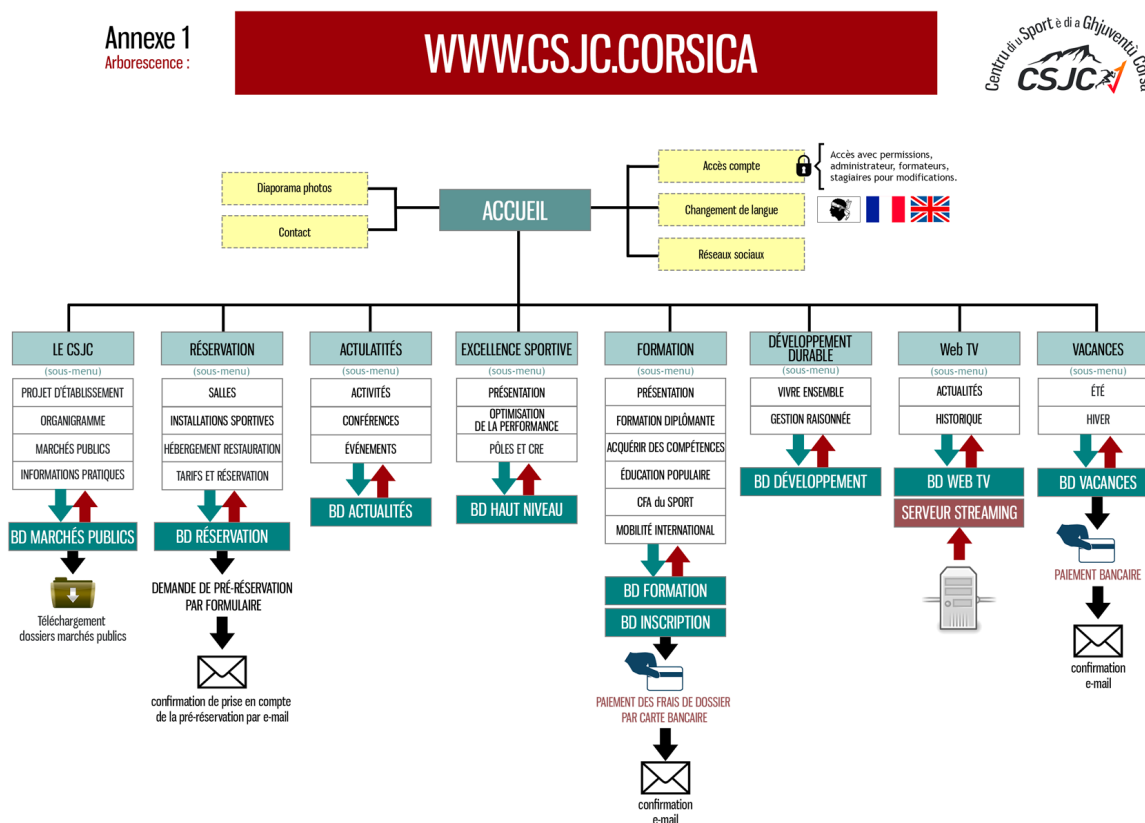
Annexe 1
Arborescence :

WWW.CSJC.CORSICA

Centru di u Sport è di a Ghjuventù Corsa
CSJC

Diaporama photos
Contact

ACCUEIL

Accès compte
Changement de langue
Réseaux sociaux

Accès avec permissions, administrateur, formateurs, stagiaires pour modifications.

LE CSJC
(sous-menu)
PROJET D'ÉTABLISSEMENT
ORGANIGRAMME
MARCHÉS PUBLICS
INFORMATIONS PRATIQUES
BD MARCHÉS PUBLICS
Téléchargement dossiers marchés publics

RÉSERVATION
(sous-menu)
SALLES
INSTALLATIONS SPORTIVES
HÉBERGEMENT RESTAURATION
TARIFS ET RÉSERVATION
BD RÉSERVATION
DEMANDE DE PRÉ-RÉSERVATION PAR FORMULAIRE
confirmation de prise en compte de la pré-réservation par e-mail

ACTUALITÉS
(sous-menu)
ACTIVITÉS
CONFÉRENCES
ÉVÉNEMENTS
BD ACTUALITÉS

EXCELLENCE SPORTIVE
(sous-menu)
PRÉSENTATION
OPTIMISATION DE LA PERFORMANCE
PÔLES ET CRE
BD HAUT NIVEAU

FORMATION
(sous-menu)
PRÉSENTATION
FORMATION DIPLÔMANTE
ACQUÉRIR DES COMPÉTENCES
ÉDUCATION POPULAIRE
CFA du SPORT
MOBILITÉ INTERNATIONAL
BD FORMATION
BD INSCRIPTION
PAIEMENT DES FRAIS DE DOSSIER PAR CARTE BANCAIRE
confirmation e-mail

DÉVELOPPEMENT DURABLE
(sous-menu)
VIVRE ENSEMBLE
GESTION RAISONNÉE
BD DÉVELOPPEMENT

Web TV
(sous-menu)
ACTUALITÉS
HISTORIQUE
BD WEB TV
SERVEUR STREAMING

VACANCES
(sous-menu)
ÉTÉ
HIVER
BD VACANCES
PAIEMENT BANCAIRE
confirmation e-mail